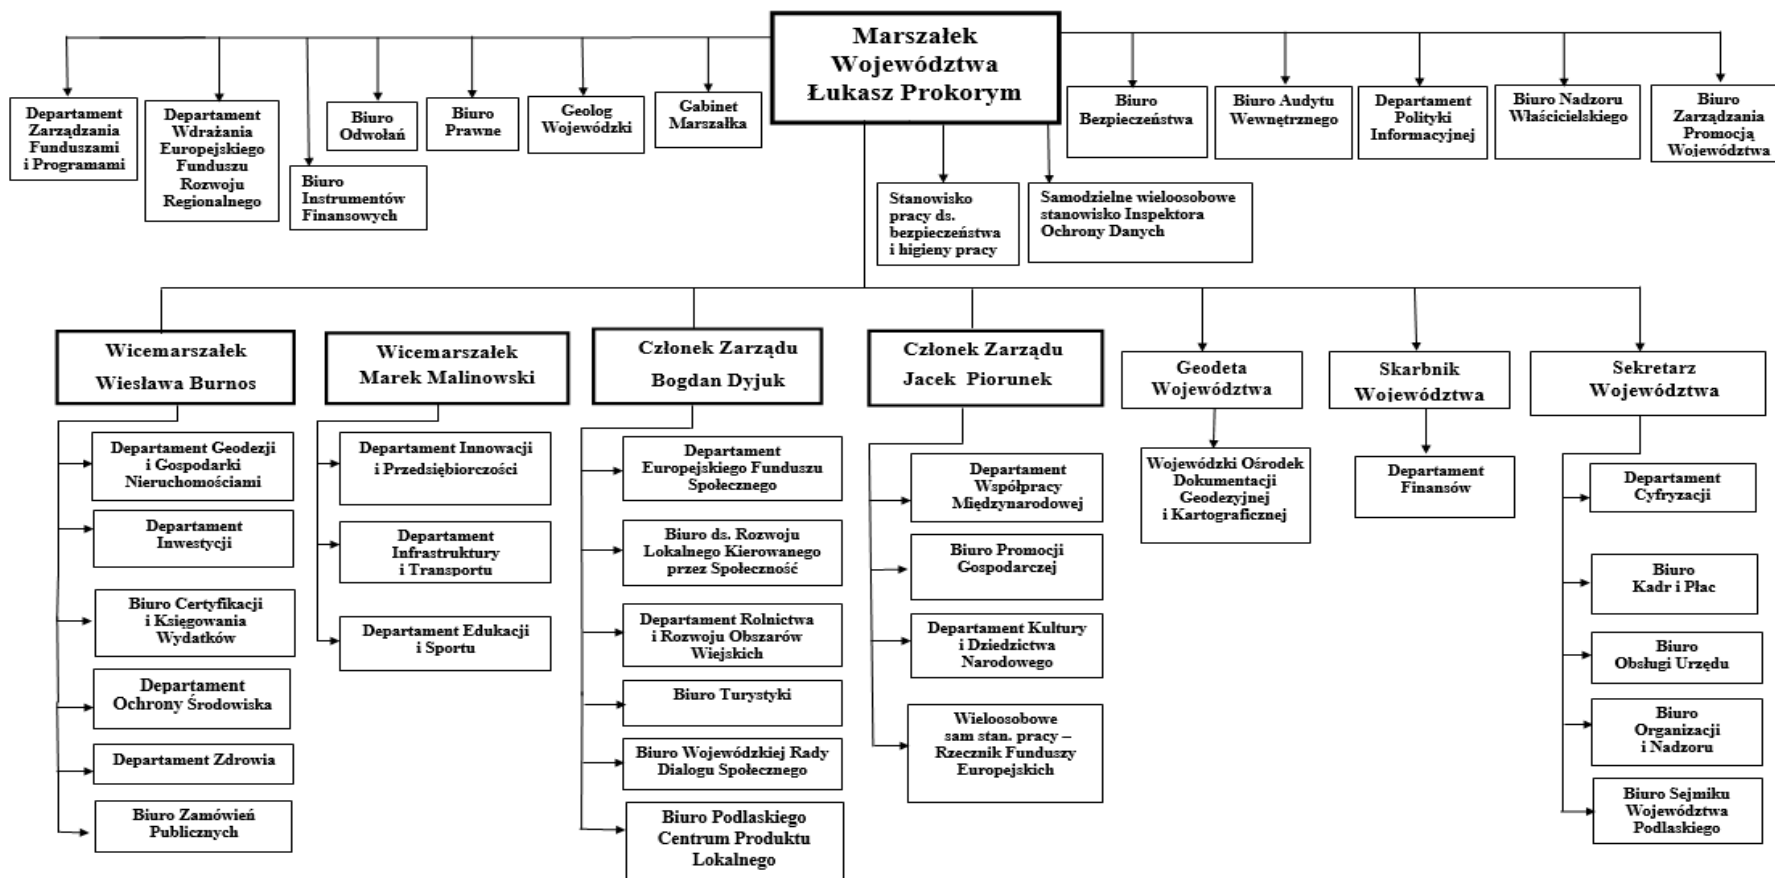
Marszałek Województwa Łukasz Prokorym

Departament Zarządzania Funduszami i Programami

Departament Wdrażania Europejskiego Funduszu Rozwoju Regionalnego

Biuro Instrumentów Finansowych

Biuro Odwołań

Biuro Prawne

Geolog Wojewódzki

Gabinet Marszałka

Biuro Bezpieczeństwa

Biuro Audytu Wewnętrznego

Departament Polityki Informacyjnej

Biuro Nadzoru Właścicielskiego

Biuro Zarządzania Promocją Województwa

Stanowisko pracy ds. bezpieczeństwa i higieny pracy

Samodzielne wieloosobowe stanowisko Inspektora Ochrony Danych

Wicemarszałek Wiesława Burnos

Departament Geodezji i Gospodarki Nieruchomościami

Departament Inwestycji

Biuro Certyfikacji i Księgowania Wydatków

Departament Ochrony Środowiska

Departament Zdrowia

Biuro Zamówień Publicznych

Wicemarszałek Marek Malinowski

Departament Innowacji i Przedsiębiorczości

Departament Infrastruktury i Transportu

Departament Edukacji i Sportu

Członek Zarządu Bogdan Dyjuk

Departament Europejskiego Funduszu Społecznego

Biuro ds. Rozwoju Lokalnego Kierowanego przez Społeczność

Departament Rolnictwa i Rozwoju Obszarów Wiejskich

Biuro Turystyki

Biuro Wojewódzkiej Rady Dialogu Społecznego

Biuro Podlaskiego Centrum Produktu Lokalnego

Członek Zarządu Jacek Piorunek

Departament Współpracy Międzynarodowej

Biuro Promocji Gospodarczej

Departament Kultury i Dziedzictwa Narodowego

Wieloosobowe sam stan. pracy – Rzecznik Funduszy Europejskich

Geodeta Województwa

Wojewódzki Ośrodek Dokumentacji Geodezyjnej i Kartograficznej

Skarbnik Województwa

Departament Finansów

Sekretarz Województwa

Departament Cyfryzacji

Biuro Kadr i Płac

Biuro Obsługi Urzędu

Biuro Organizacji i Nadzoru

Biuro Sejmiku Województwa Podlaskiego